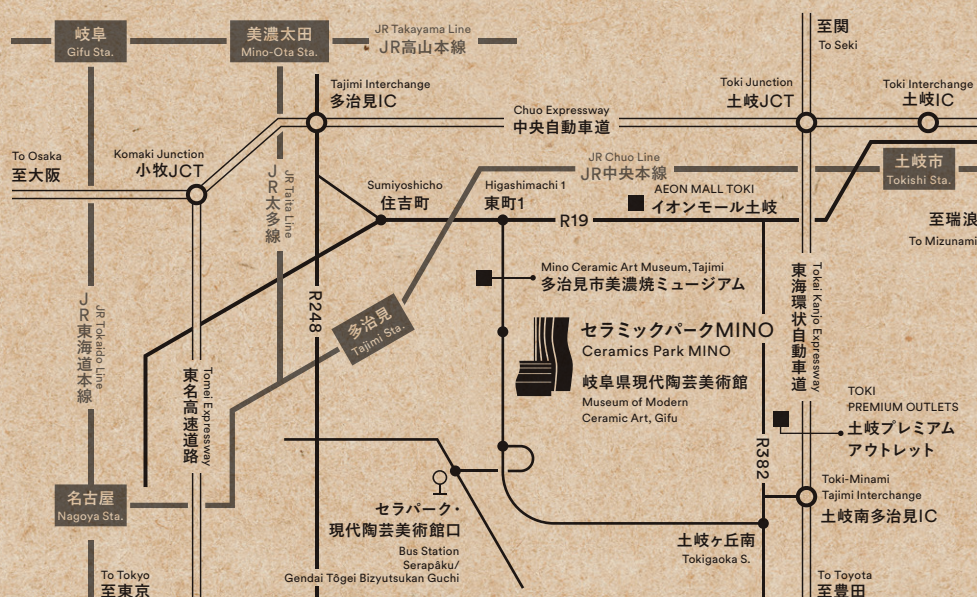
岐阜
Gifu Sta.

美濃太田
Mino-Ota Sta.

JR Takayama Line
JR高山本線

至関
To Seki

Tajimi Interchange
多治見IC

Chuo Expressway
中央自動車道

Toki Junction
土岐JCT

Toki Interchange
土岐IC

To Osaka
至大阪

Komaki Junction
小牧JCT

JR 太多線
JR Taita Line

JR Chuo Line
JR中央本線

土岐市
Tokishi Sta.

Sumiyoshicho
住吉町

Higashimachi 1
東町1

AEON MALL TOKI
イオンモール土岐

R19

至瑞浪
To Mizunami

Mino Ceramic Art Museum, Tajimi
多治見市美濃焼ミュージアム

JR東海道本線
JR Tokaido Line

R248

多治見
Tajimi Sta.

東海環状自動車道
Tokai Kanjo Expressway

セラミックパークMINO
Ceramics Park MINO

岐阜県現代陶芸美術館
Museum of Modern Ceramic Art, Gifu

東名高速道路
Tomei Expressway

TOKI PREMIUM OUTLETS
土岐プレミアムアウトレット

R382

名古屋
Nagoya Sta.

Toki-Minami Tajimi Interchange
土岐南多治見IC

セラパーク・現代陶芸美術館口
Bus Station
Serapāku/
Gendai Tōgei Bizyutsukan Guchi

土岐ヶ丘南
Tokigaoka S.

To Tokyo
至東京

To Toyota
至豊田